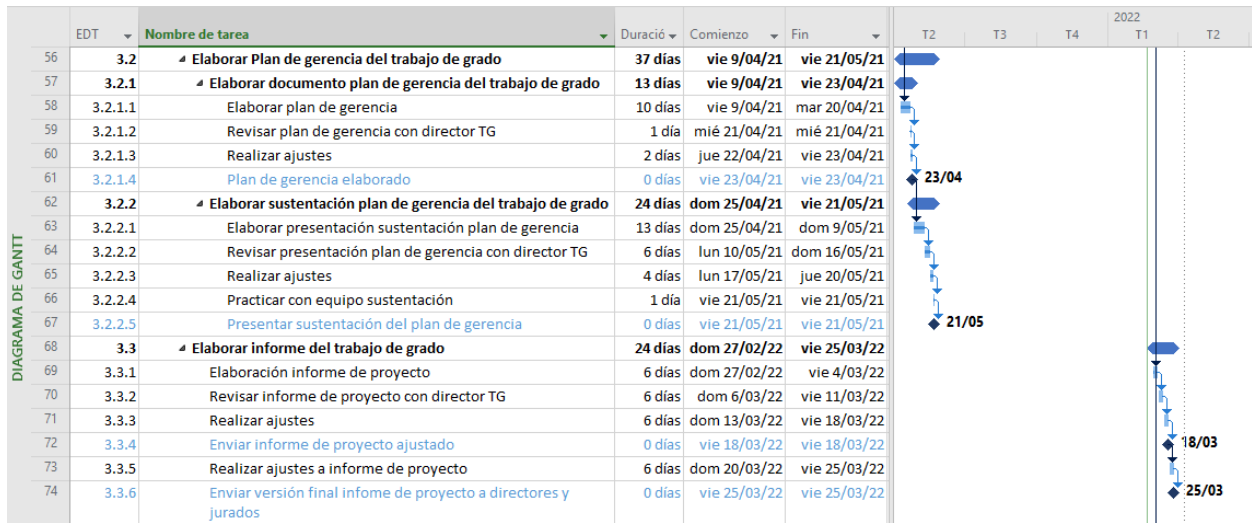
DIAGRAMA DE GANTT

|  | EDT | Nombre de tarea | Duración | Comienzo | Fin |
|---|---|---|---|---|---|
| 56 | 3.2 | ◢ Elaborar Plan de gerencia del trabajo de grado | 37 días | vie 9/04/21 | vie 21/05/21 |
| 57 | 3.2.1 | ◢ Elaborar documento plan de gerencia del trabajo de grado | 13 días | vie 9/04/21 | vie 23/04/21 |
| 58 | 3.2.1.1 | Elaborar plan de gerencia | 10 días | vie 9/04/21 | mar 20/04/21 |
| 59 | 3.2.1.2 | Revisar plan de gerencia con director TG | 1 día | mié 21/04/21 | mié 21/04/21 |
| 60 | 3.2.1.3 | Realizar ajustes | 2 días | jue 22/04/21 | vie 23/04/21 |
| 61 | 3.2.1.4 | Plan de gerencia elaborado | 0 días | vie 23/04/21 | vie 23/04/21 |
| 62 | 3.2.2 | ◢ Elaborar sustentación plan de gerencia del trabajo de grado | 24 días | dom 25/04/21 | vie 21/05/21 |
| 63 | 3.2.2.1 | Elaborar presentación sustentación plan de gerencia | 13 días | dom 25/04/21 | dom 9/05/21 |
| 64 | 3.2.2.2 | Revisar presentación plan de gerencia con director TG | 6 días | lun 10/05/21 | dom 16/05/21 |
| 65 | 3.2.2.3 | Realizar ajustes | 4 días | lun 17/05/21 | jue 20/05/21 |
| 66 | 3.2.2.4 | Practicar con equipo sustentación | 1 día | vie 21/05/21 | vie 21/05/21 |
| 67 | 3.2.2.5 | Presentar sustentación del plan de gerencia | 0 días | vie 21/05/21 | vie 21/05/21 |
| 68 | 3.3 | ◢ Elaborar informe del trabajo de grado | 24 días | dom 27/02/22 | vie 25/03/22 |
| 69 | 3.3.1 | Elaboración informe de proyecto | 6 días | dom 27/02/22 | vie 4/03/22 |
| 70 | 3.3.2 | Revisar informe de proyecto con director TG | 6 días | dom 6/03/22 | vie 11/03/22 |
| 71 | 3.3.3 | Realizar ajustes | 6 días | dom 13/03/22 | vie 18/03/22 |
| 72 | 3.3.4 | Enviar informe de proyecto ajustado | 0 días | vie 18/03/22 | vie 18/03/22 |
| 73 | 3.3.5 | Realizar ajustes a informe de proyecto | 6 días | dom 20/03/22 | vie 25/03/22 |
| 74 | 3.3.6 | Enviar versión final infome de proyecto a directores y jurados | 0 días | vie 25/03/22 | vie 25/03/22 |

2022
T2 T3 T4 T1 T2
23/04
21/05
18/03
25/03